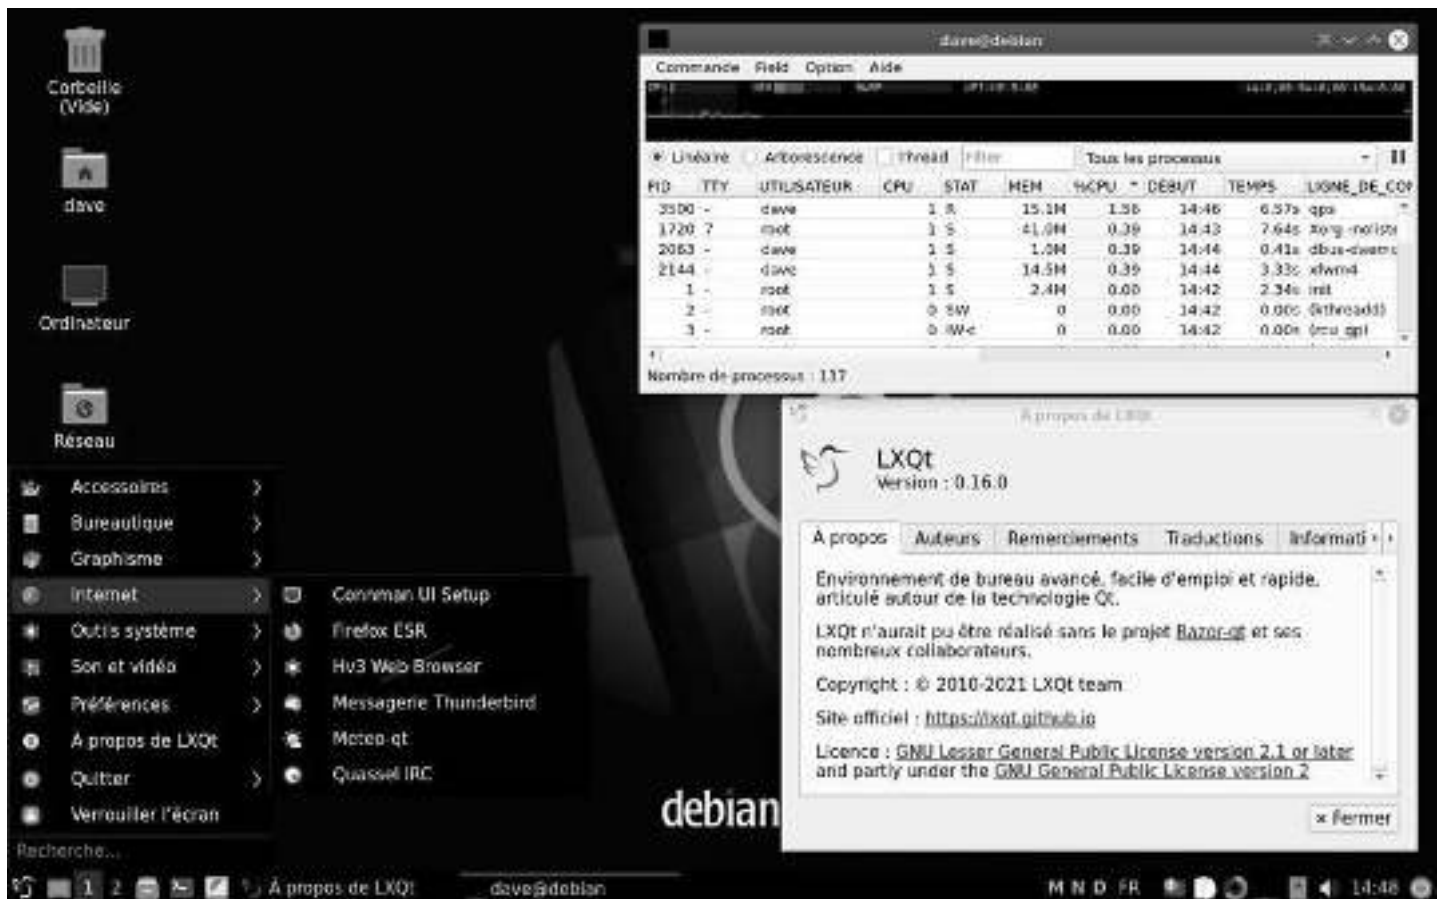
Corbeille (Vide)

dave

Ordinateur

Réseau

dave@debian

Commande Field Option Aide

Linéaire Arborescence Thread Filter Tous les processus

| PID | TTY | UTILISATEUR | CPU | STAT | MEM | %CPU | DEBUT | TEMPS | LIGNE_DE_COM |
|---|---|---|---|---|---|---|---|---|---|
| 3500 | - | dave | 1 | R | 15.1M | 1.58 | 14:46 | 6.57s | qps |
| 1720 | 7 | root | 1 | S | 41.0M | 0.39 | 14:43 | 7.64s | Xorg -nolisten |
| 2063 | - | dave | 1 | S | 1.0M | 0.39 | 14:44 | 0.41s | dbus-daemon |
| 2144 | - | dave | 1 | S | 14.5M | 0.39 | 14:44 | 3.33s | xfwm4 |
| 1 | - | root | 1 | S | 2.4M | 0.00 | 14:42 | 2.34s | init |
| 2 | - | root | 0 | SW | 0 | 0.00 | 14:42 | 0.00s | (kthreadd) |
| 3 | - | root | 0 | IW< | 0 | 0.00 | 14:42 | 0.00s | (rcu_gp) |

Nombre de processus : 117

À propos de LXQt

LXQt
Version : 0.16.0

À propos | Auteurs | Remerciements | Traductions | Informati

Environnement de bureau avancé, facile d'emploi et rapide, articulé autour de la technologie Qt.

LXQt n'aurait pu être réalisé sans le projet Razor-qt et ses nombreux collaborateurs.

Copyright : © 2010-2021 LXQt team

Site officiel : https://lxqt.github.io

Licence : GNU Lesser General Public License version 2.1 or later and partly under the GNU General Public License version 2

× Fermer

Accessoires
Bureautique
Graphisme
Internet
Outils système
Son et vidéo
Préférences
À propos de LXQt
Quitter
Verrouiller l'écran

Connman UI Setup
Firefox ESR
Hv3 Web Browser
Messagerie Thunderbird
Meteo-qt
Quassel IRC

debian

Recherche...

1 2 À propos de LXQt dave@debian M N D FR 14:48